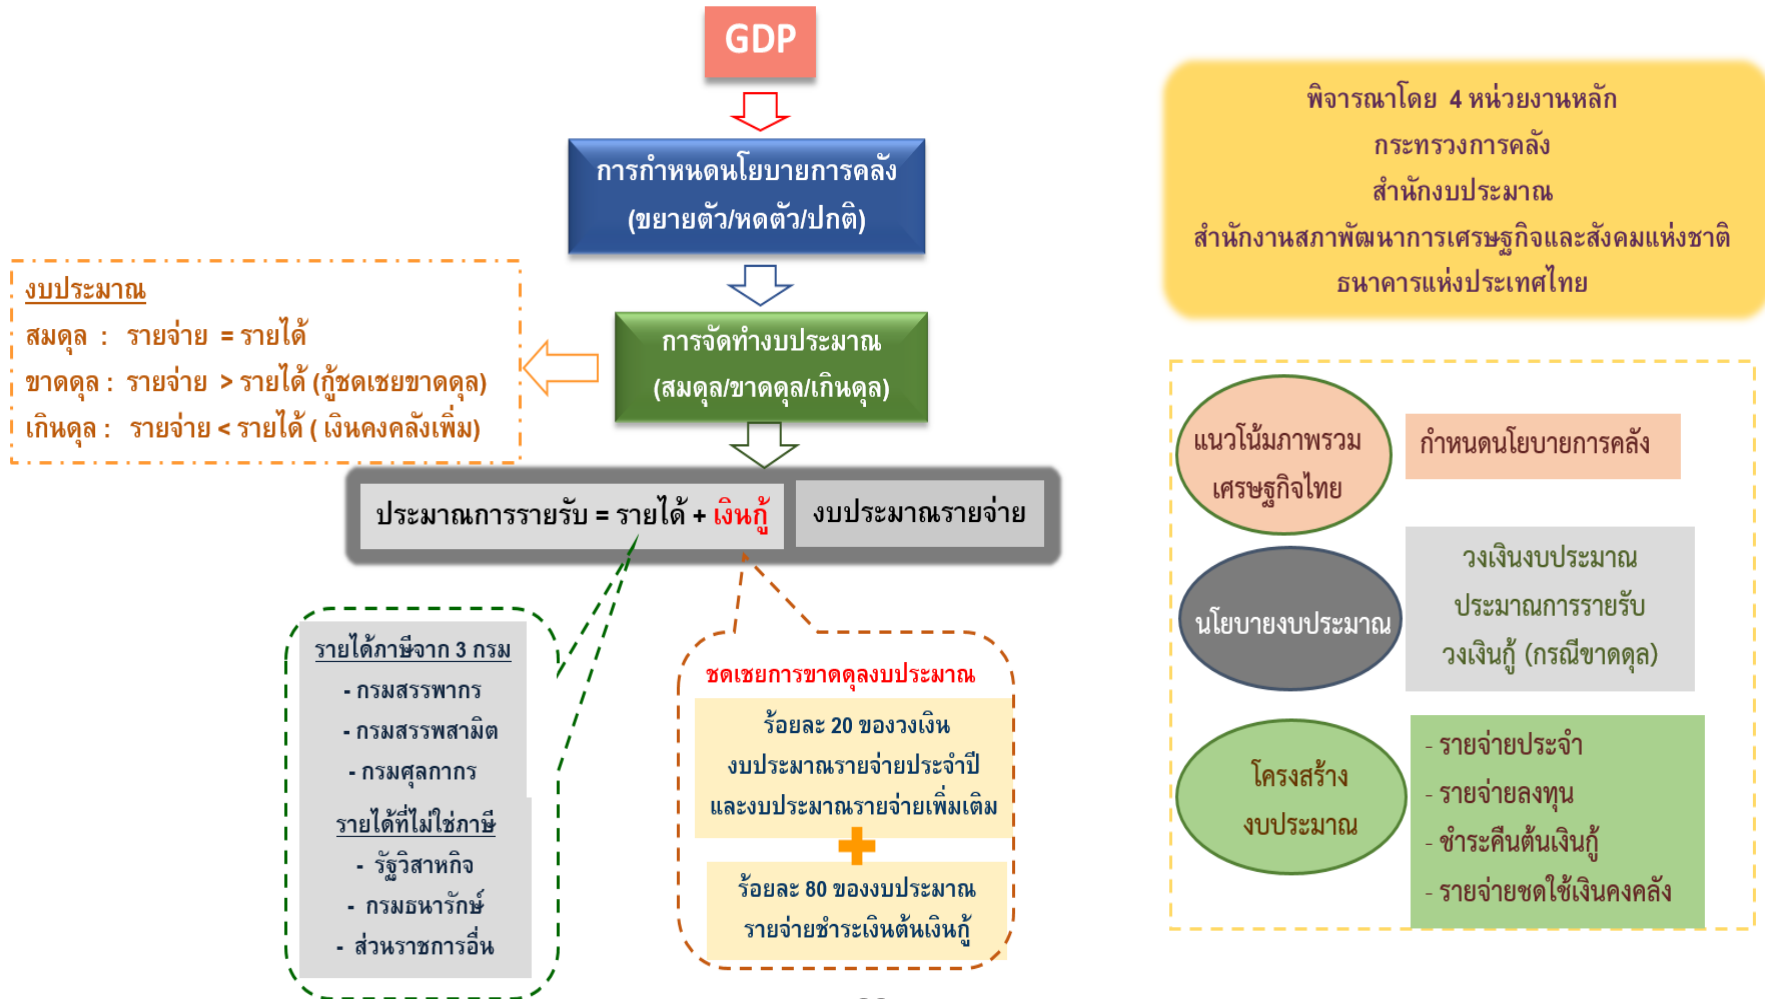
GDP

การกำหนดนโยบายการคลัง
(ขยายตัว/หดตัว/ปกติ)

การจัดทำงบประมาณ
(สมดุล/ขาดดุล/เกินดุล)

งบประมาณ
สมดุล : รายจ่าย = รายได้
ขาดดุล : รายจ่าย > รายได้ (กู้ชดเชยขาดดุล)
เกินดุล : รายจ่าย < รายได้ ( เงินคงคลังเพิ่ม)

ประมาณการรายรับ = รายได้ + เงินกู้

งบประมาณรายจ่าย

รายได้ภาษีจาก 3 กรม
- กรมสรรพากร
- กรมสรรพสามิต
- กรมศุลกากร
รายได้ที่ไม่ใช่ภาษี
- รัฐวิสาหกิจ
- กรมธนารักษ์
- ส่วนราชการอื่น

ชดเชยการขาดดุลงบประมาณ
ร้อยละ 20 ของวงเงินงบประมาณรายจ่ายประจำปีและงบประมาณรายจ่ายเพิ่มเติม
ร้อยละ 80 ของงบประมาณรายจ่ายชำระเงินต้นเงินกู้

พิจารณาโดย 4 หน่วยงานหลัก
กระทรวงการคลัง
สำนักงบประมาณ
สำนักงานสภาพัฒนาการเศรษฐกิจและสังคมแห่งชาติ
ธนาคารแห่งประเทศไทย

แนวโน้มภาพรวมเศรษฐกิจไทย
กำหนดนโยบายการคลัง

นโยบายงบประมาณ
วงเงินงบประมาณ
ประมาณการรายรับ
วงเงินกู้ (กรณีขาดดุล)

โครงสร้างงบประมาณ
- รายจ่ายประจำ
- รายจ่ายลงทุน
- ชำระคืนต้นเงินกู้
- รายจ่ายชดใช้เงินคงคลัง